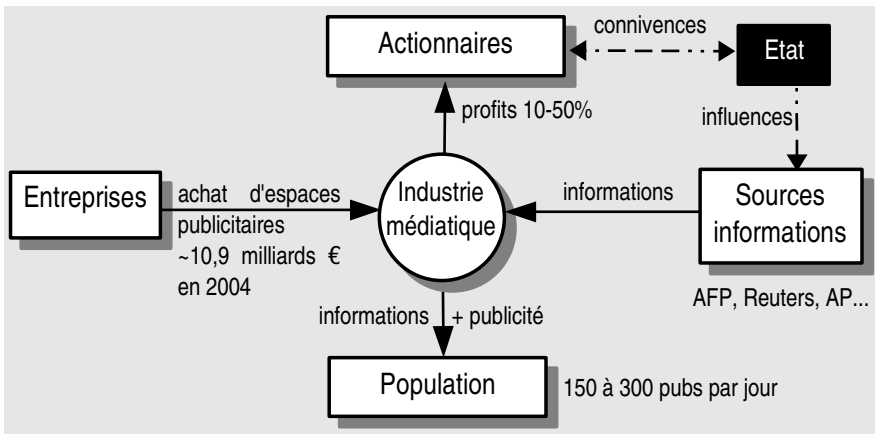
Actionnaires

connivences

Etat

profits 10-50%

influences

Entreprises

achat d'espaces publicitaires ~10,9 milliards € en 2004

Industrie médiatique

informations

Sources informations

AFP, Reuters, AP...

informations

+ publicité

Population

150 à 300 pubs par jour